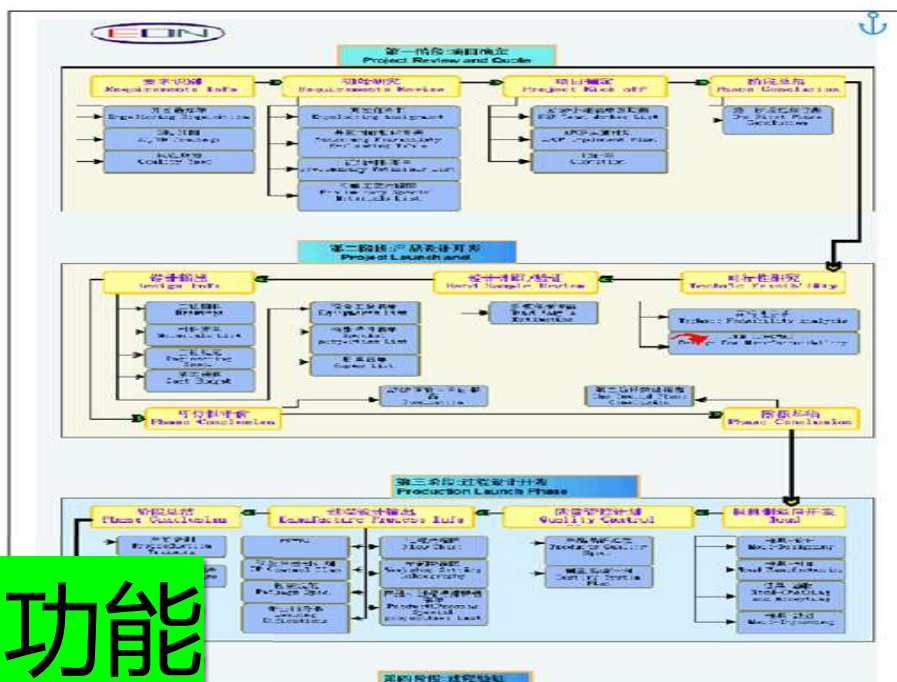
EDN

第一阶段:项目确定
Project Review and Quote

要求识别
Requirements Info

可行性研究
Requirements Review

项目确定
Project Kick off

阶段总结
Phase Conclusion

第二阶段:产品设计开发
Project Launch and

设计输出
Design Info

设计评审/验证
Hard Sample Review

可行性研究
Technic Feasibility

可行性评价
Phase Conclusion

阶段总结
Phase Conclusion

第三阶段:过程设计开发
Production Launch Phase

阶段总结
Phase Conclusion

过程设计输出
Manufacture Process Info

质量控制计划
Quality Control

模具制造开发
Tool

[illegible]

功能